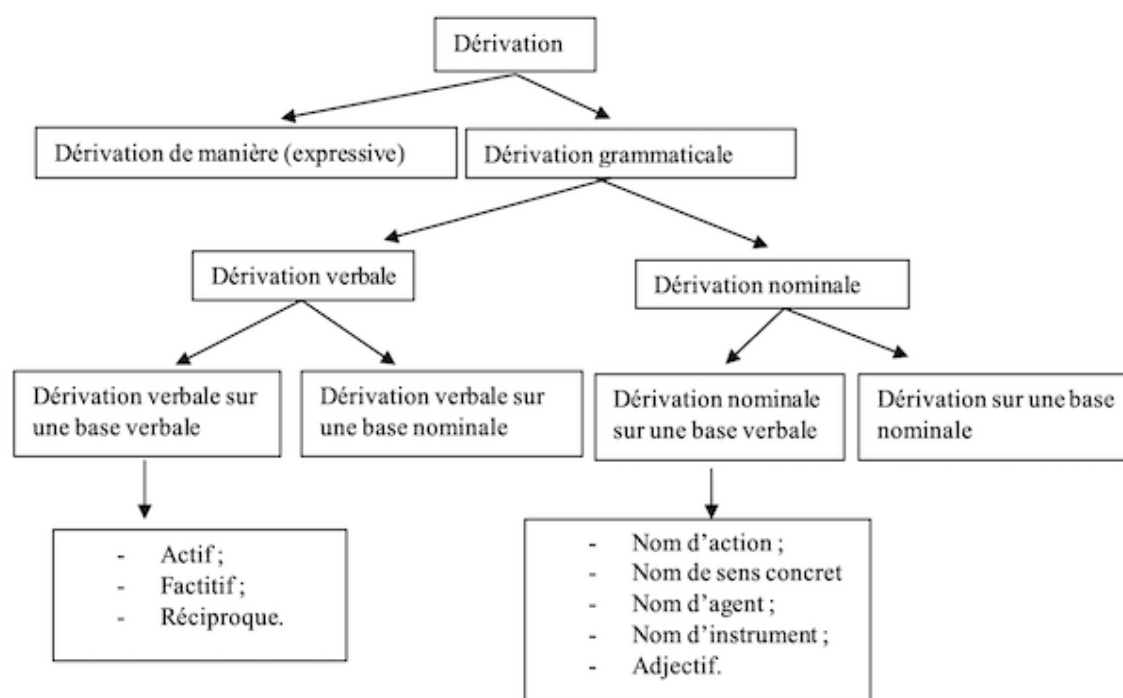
Dérivation

Dérivation de manière (expressive)

Dérivation grammaticale

Dérivation verbale

Dérivation nominale

Dérivation verbale sur une base verbale

Dérivation verbale sur une base nominale

Dérivation nominale sur une base verbale

Dérivation sur une base nominale

- Actif ;
- Factitif ;
- Réciproque.

- Nom d'action ;
- Nom de sens concret
- Nom d'agent ;
- Nom d'instrument ;
- Adjectif.